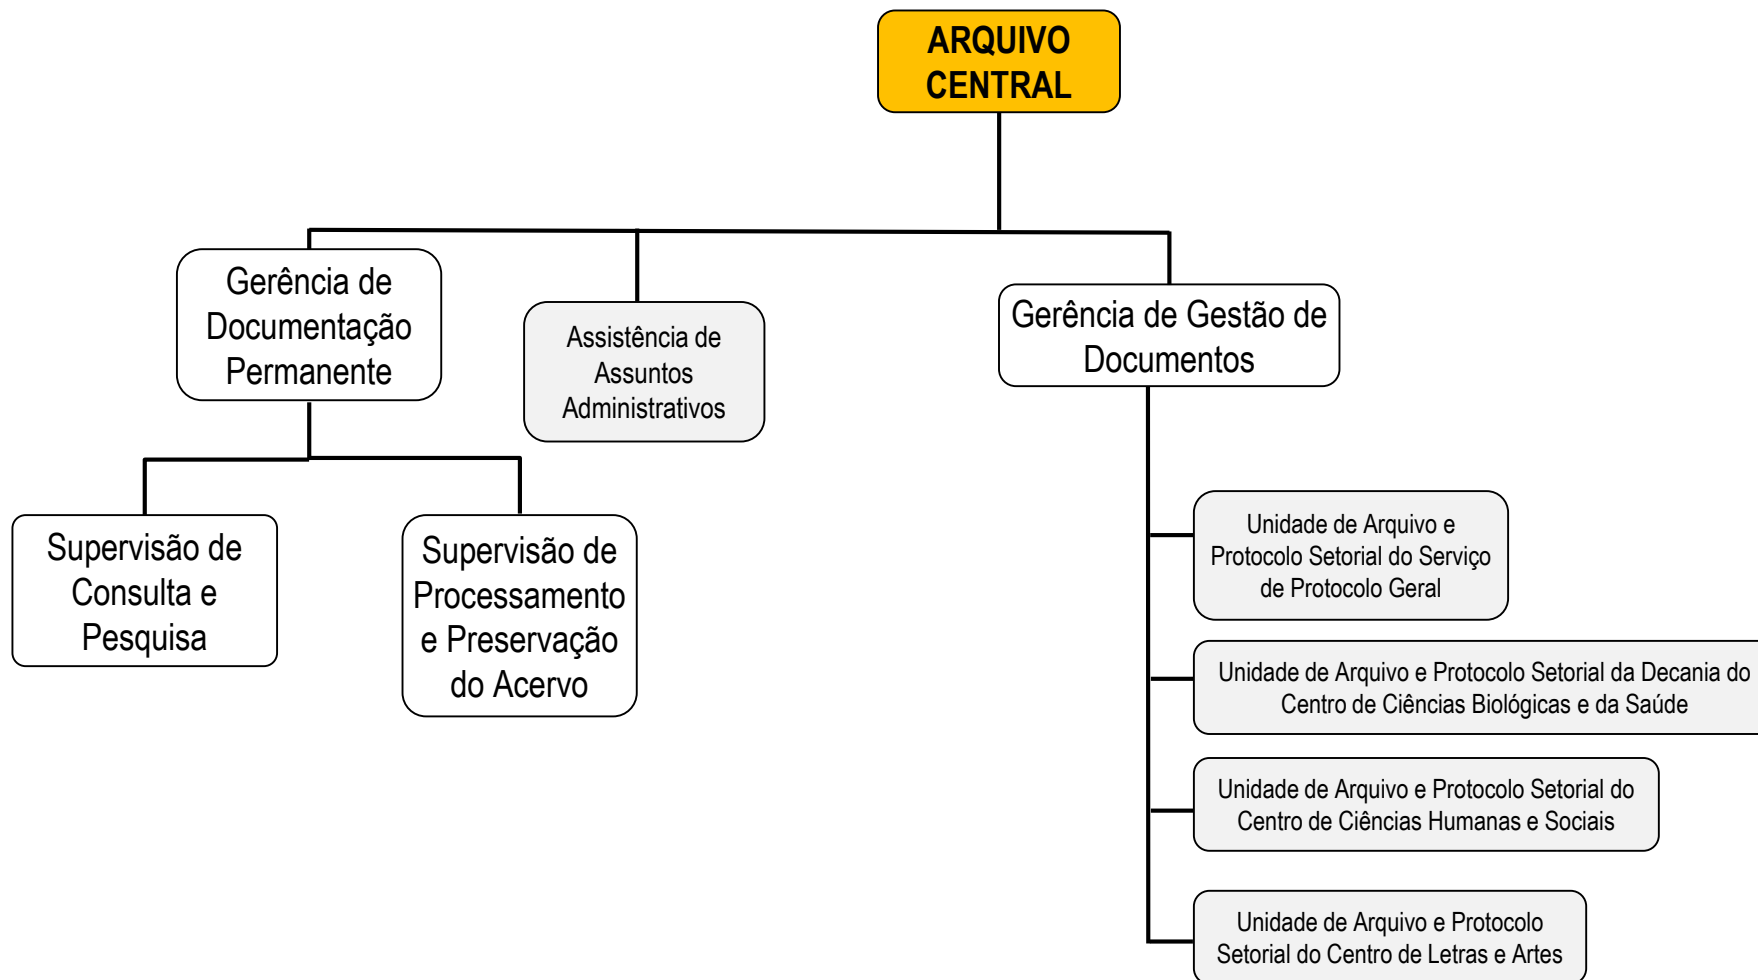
ARQUIVO CENTRAL

Gerência de Documentação Permanente

Assistência de Assuntos Administrativos

Gerência de Gestão de Documentos

Supervisão de Consulta e Pesquisa

Supervisão de Processamento e Preservação do Acervo

Unidade de Arquivo e Protocolo Setorial do Serviço de Protocolo Geral

Unidade de Arquivo e Protocolo Setorial da Decania do Centro de Ciências Biológicas e da Saúde

Unidade de Arquivo e Protocolo Setorial do Centro de Ciências Humanas e Sociais

Unidade de Arquivo e Protocolo Setorial do Centro de Letras e Artes